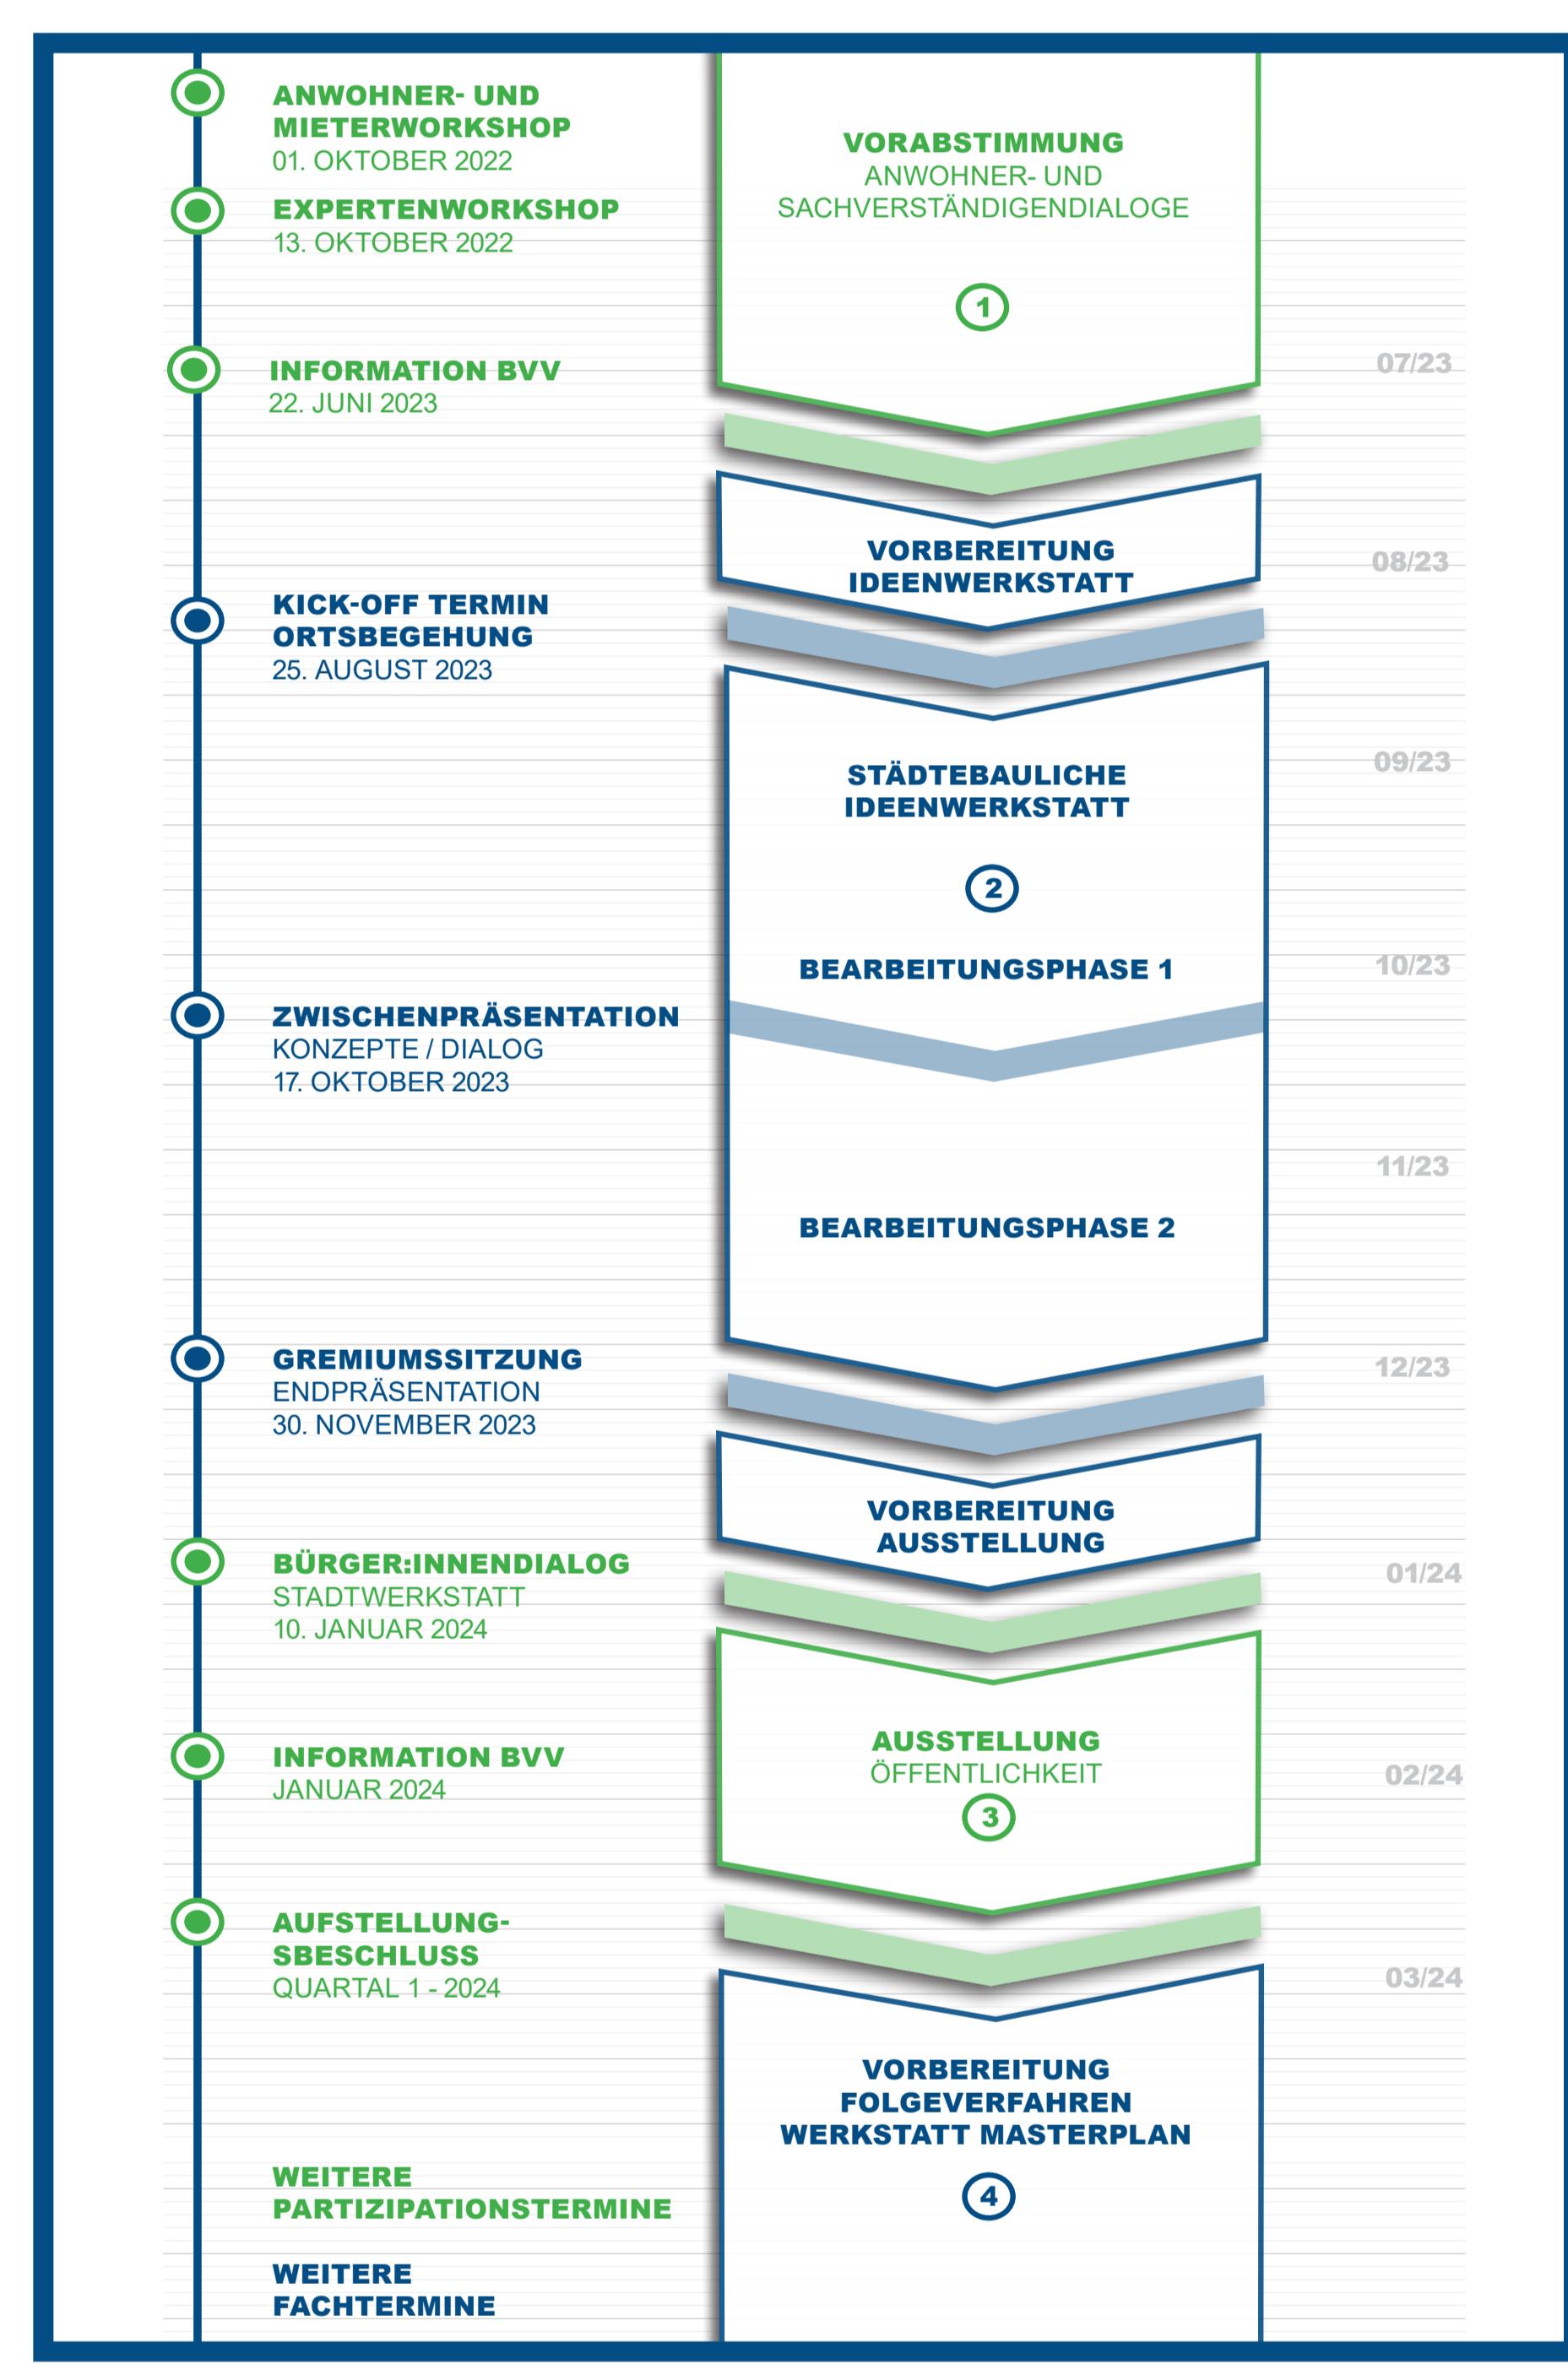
ANWOHNER- UND MIETERWORKSHOP
01. OKTOBER 2022

EXPERTENWORKSHOP
13. OKTOBER 2022

INFORMATION BVV
22. JUNI 2023

KICK-OFF TERMIN ORTSBEGEHUNG
25. AUGUST 2023

ZWISCHENPRÄSENTATION
KONZEPTE / DIALOG
17. OKTOBER 2023

GREMIUMSSITZUNG
ENDPRÄSENTATION
30. NOVEMBER 2023

BÜRGER:INNENDIALOG
STADTWERKSTATT
10. JANUAR 2024

INFORMATION BVV
JANUAR 2024

AUFSTELLUNG-SBESCHLUSS
QUARTAL 1 - 2024

WEITERE PARTIZIPATIONSTERMINE

WEITERE FACHTERMINE

VORABSTIMMUNG
ANWOHNER- UND SACHVERSTÄNDIGENDIALOGE
1

VORBEREITUNG IDEENWERKSTATT

STÄDTEBAULICHE IDEENWERKSTATT
2
BEARBEITUNGSPHASE 1

BEARBEITUNGSPHASE 2

VORBEREITUNG AUSSTELLUNG

AUSSTELLUNG
ÖFFENTLICHKEIT
3

VORBEREITUNG FOLGEVERFAHREN WERKSTATT MASTERPLAN
4

07/23
08/23
09/23
10/23
11/23
12/23
01/24
02/24
03/24